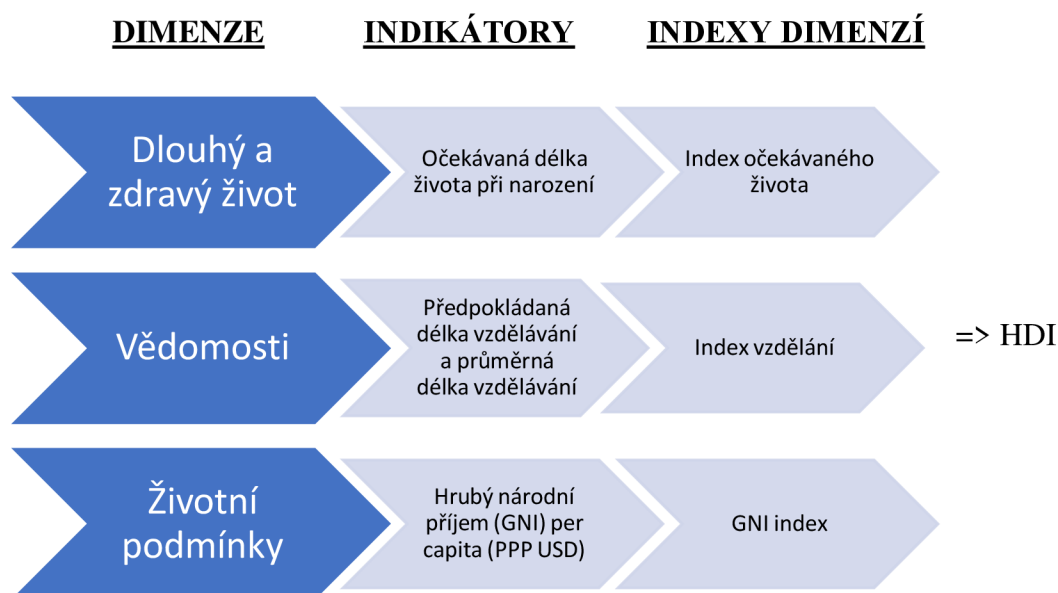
DIMENZE

INDIKÁTORY

INDEXY DIMENZÍ

Dlouhý a zdravý život

Očekávaná délka života při narození

Index očekávaného života

Vědomosti

Předpokládaná délka vzdělávání a průměrná délka vzdělávání

Index vzdělání

=> HDI

Životní podmínky

Hrubý národní příjem (GNI) per capita (PPP USD)

GNI index